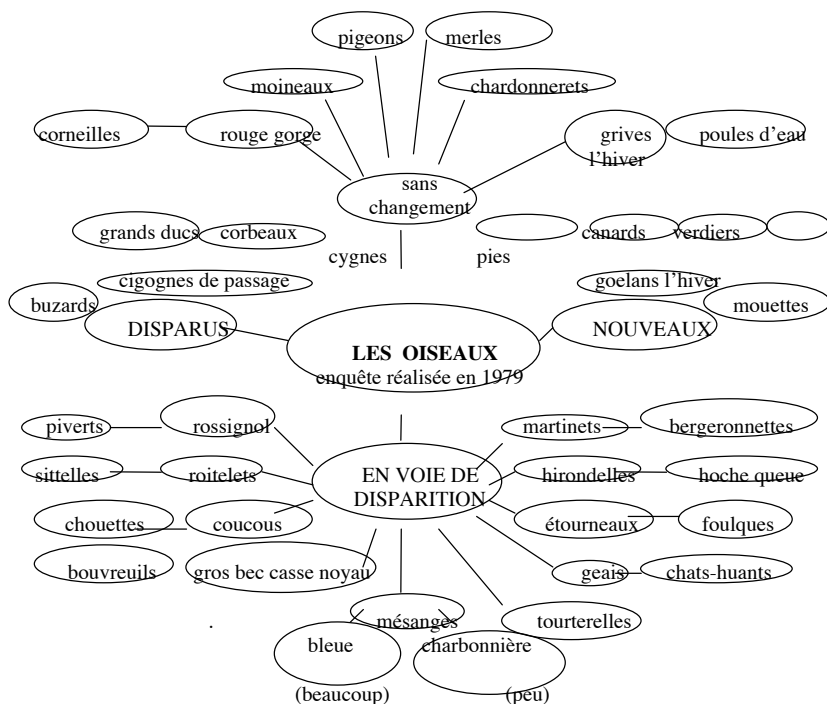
pigeons
merles
moineaux
chardonnerets
corneilles
rouge gorge
grives l'hiver
poules d'eau
sans changement
grands ducs
corbeaux
canards
verdiers
cygnes
pies
cigognes de passage
goelans l'hiver
buzards
DISPARUS
NOUVEAUX
mouettes
**LES OISEAUX**
enquête réalisée en 1979
piverts
rossignol
martinets
bergeronnettes
sittelles
roitelets
EN VOIE DE DISPARITION
hirondelles
hoche queue
chouettes
coucous
étourneaux
foulques
bouvreuils
gros bec casse noyau
geais
chats-huants
mésanges
tourterelles
bleue
charbonnière
(beaucoup)
(peu)